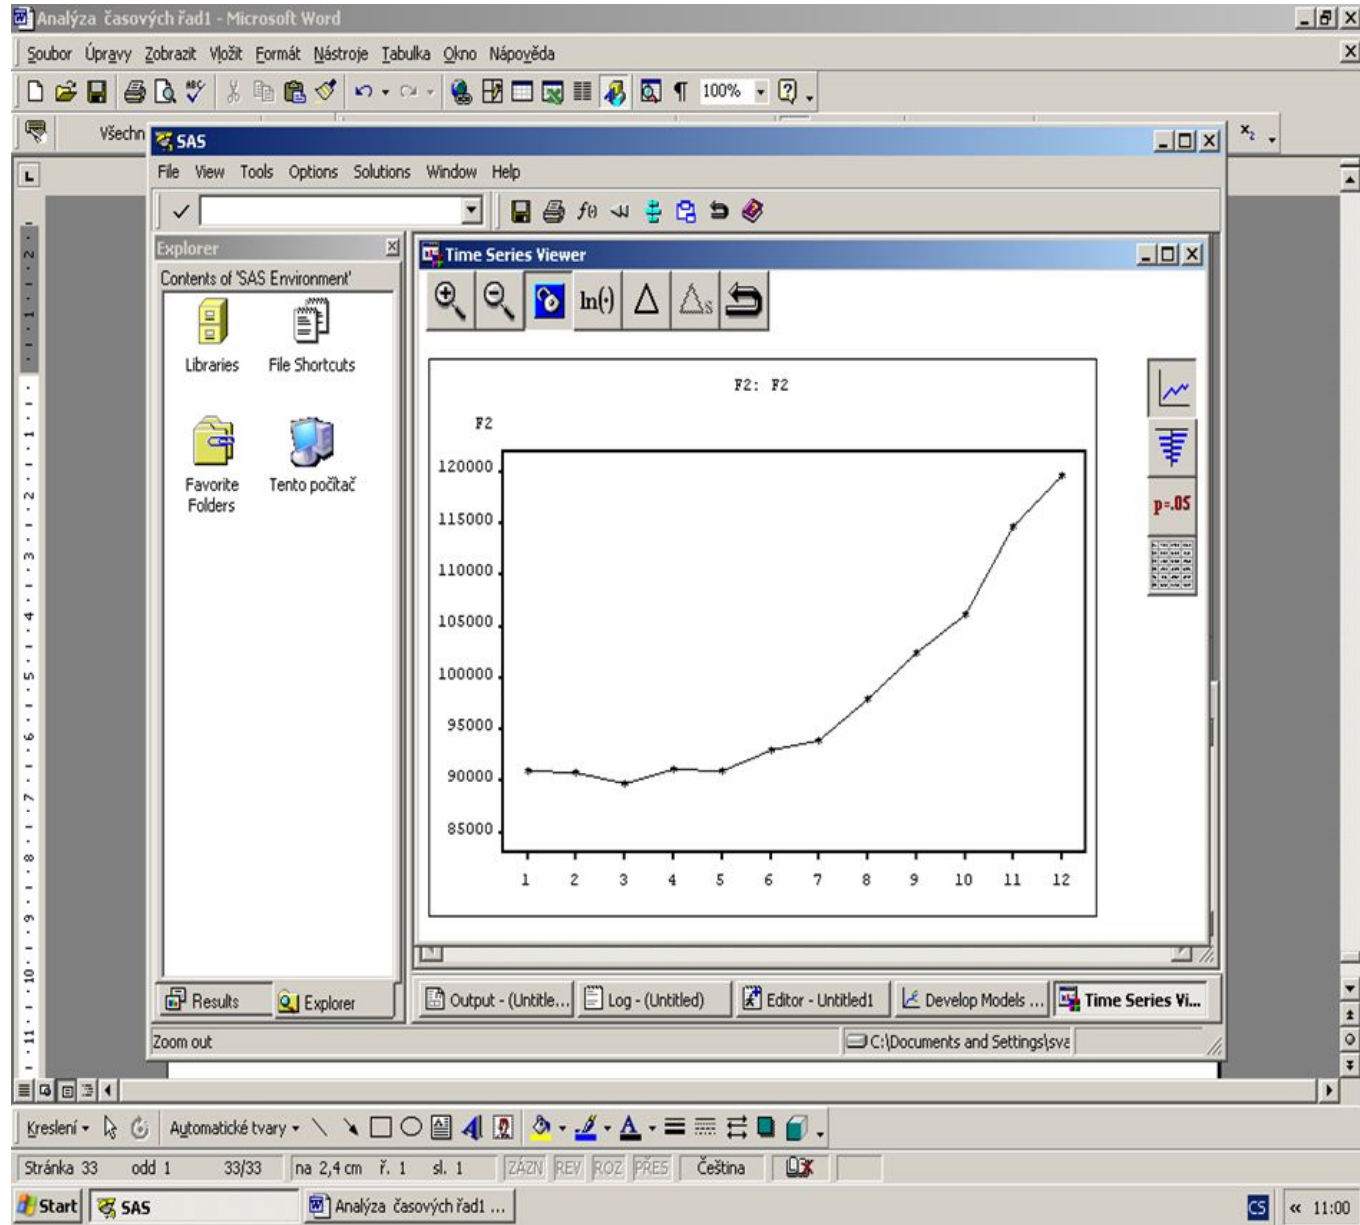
Analýza časových řad1 - Microsoft Word

Soubor Úpravy Zobrazit Vložit Formát Nástroje Tabulka Okno Nápověda

100%

Všechn

SAS

File View Tools Options Solutions Window Help

Explorer

Contents of 'SAS Environment'

Libraries

File Shortcuts

Favorite Folders

Tento počítač

Time Series Viewer

ln(·)

F2: F2

F2

| 120000 |
| 115000 |
| 110000 |
| 105000 |
| 100000 |
| 95000 |
| 90000 |
| 85000 |

1 2 3 4 5 6 7 8 9 10 11 12

p=.05

Results

Explorer

Output - (Untitle...

Log - (Untitled)

Editor - Untitled1

Develop Models ...

Time Series Vi...

Zoom out

C:\Documents and Settings\sva

Kreslení

Automatické tvary

Stránka 33 odd 1 33/33 na 2,4 cm ř. 1 sl. 1 ZÁZN REV ROZ PŘES Čeština

Start

SAS

Analýza časových řad1 ...

CS

« 11:00